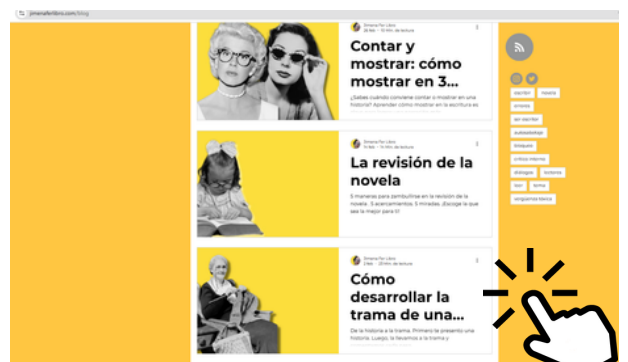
jimenaforlibro.com/blog

Jimena Por Libro
26 feb · 10 min de lectura

Contar y mostrar: cómo mostrar en 3...

¿Sabes cuándo conviene contar o mostrar en una historia? Aprender cómo mostrar en la escritura es

Jimena Por Libro
11 feb · 11 min de lectura

La revisión de la novela

5 maneras para zambullirse en la revisión de la novela. 5 acercamientos. 5 miradas. ¡Escoge la que sea la mejor para ti!

Jimena Por Libro
2 feb · 20 min de lectura

Cómo desarrollar la trama de una...

De la historia a la trama. Primero te presento una historia. Luego, la llevamos a la trama y

escribir
novela
errores
ser escritor
autopublicar
bloqueo
crítico interno
diálogos
historia
leer
tema
vergüenza tóxica